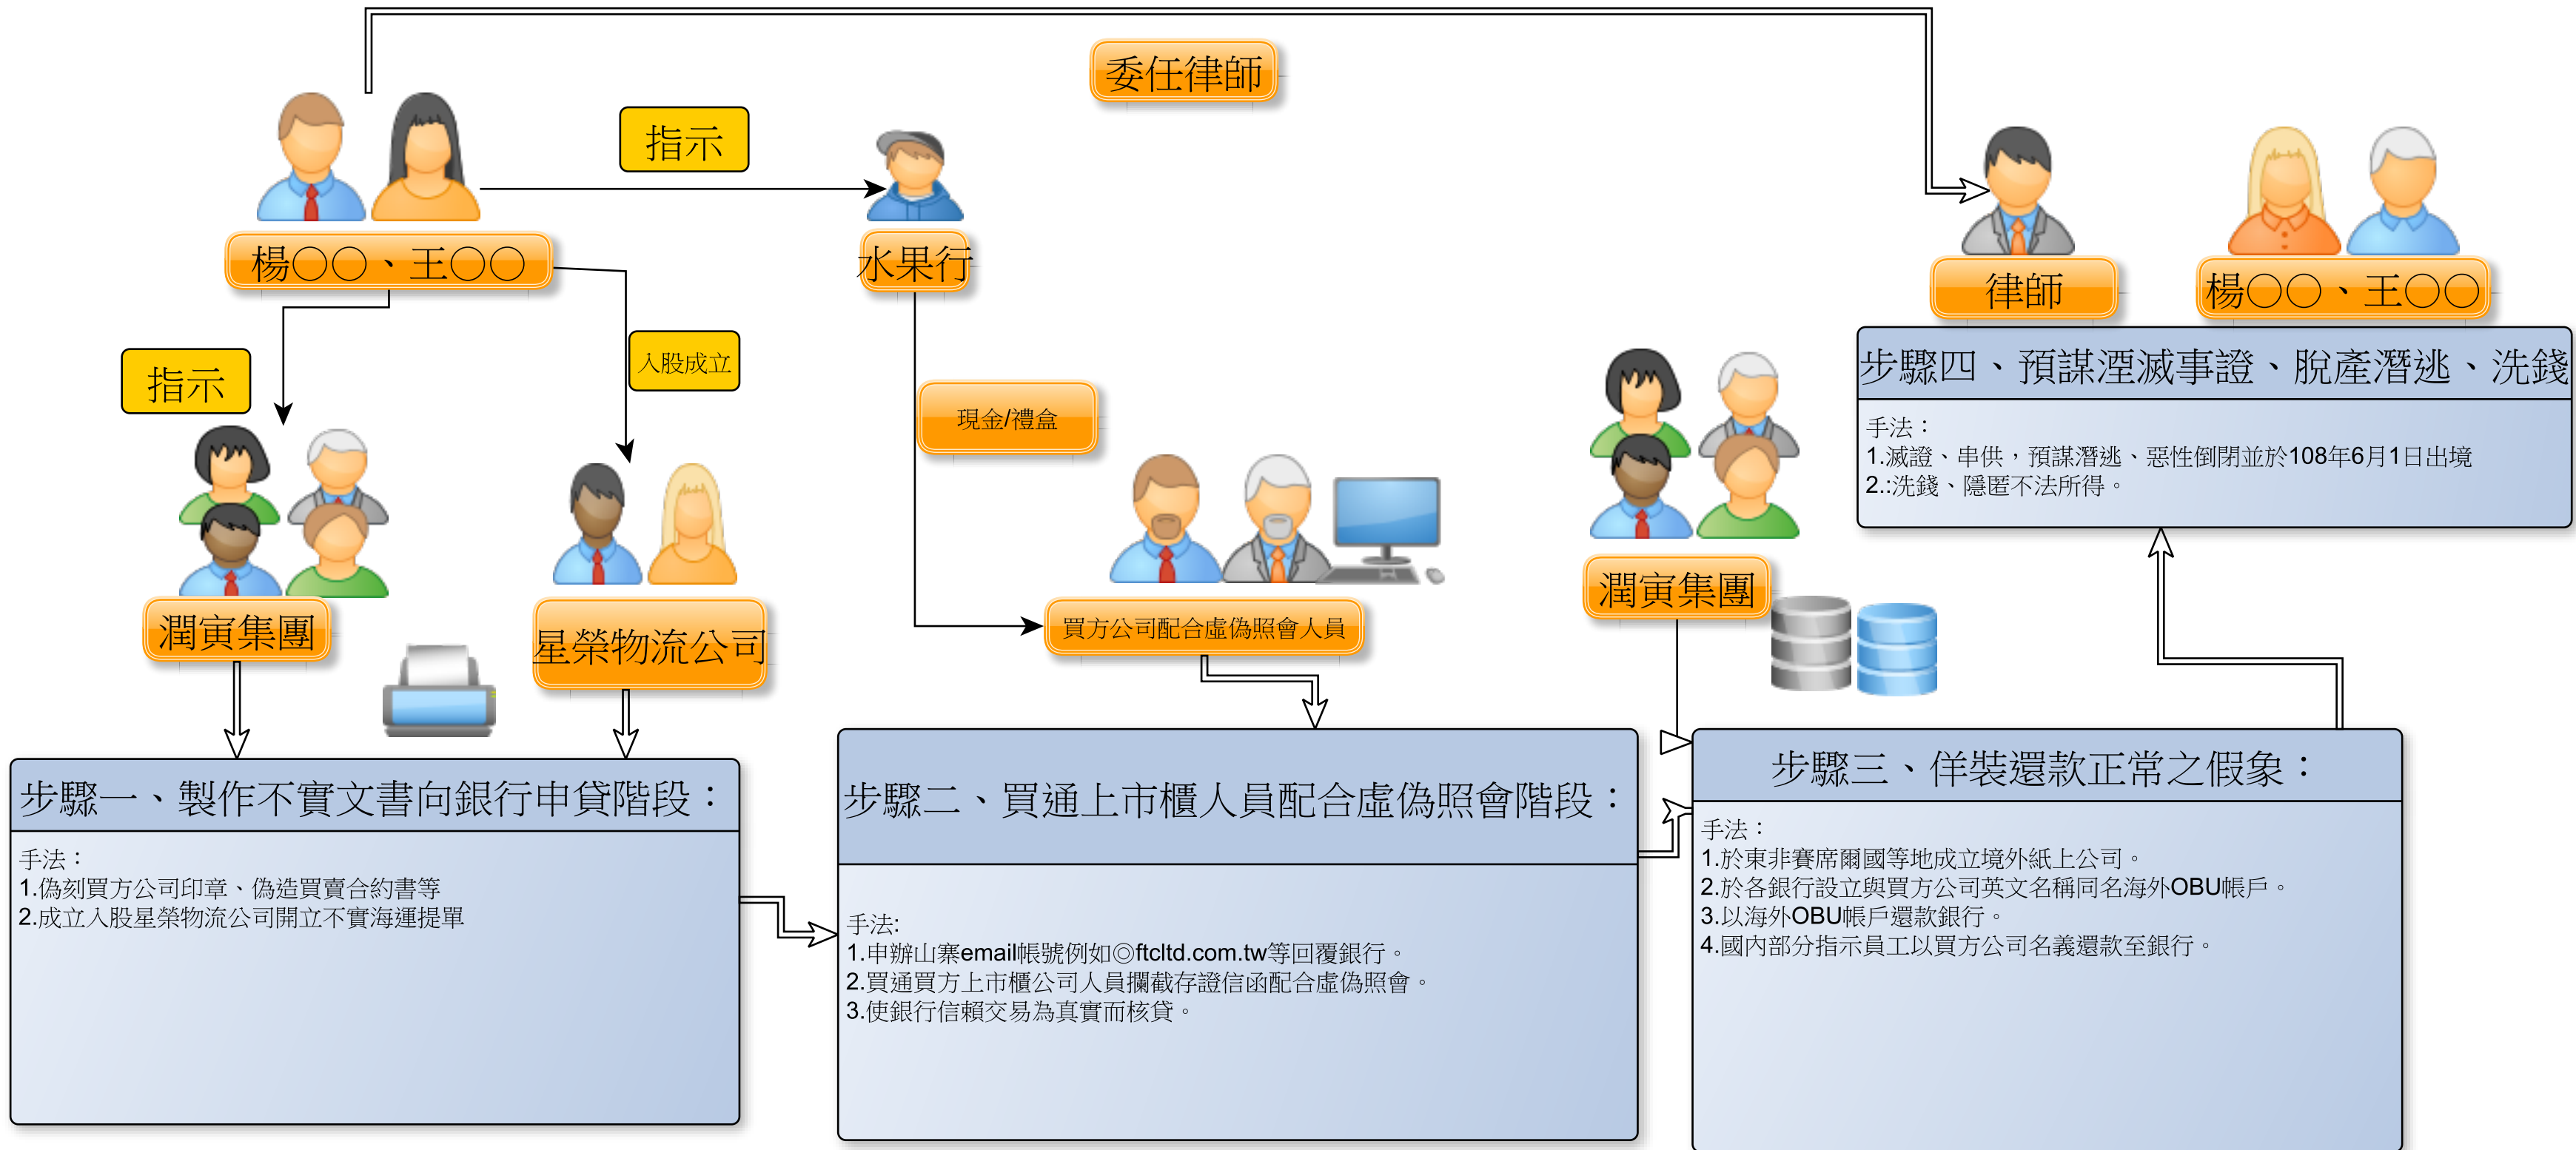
委任律師

指示

楊〇〇、王〇〇

水果行

律師

楊〇〇、王〇〇

指示

入股成立

現金/禮盒

步驟四、預謀湮滅事證、脫產潛逃、洗錢

手法：
1.滅證、串供，預謀潛逃、惡性倒閉並於108年6月1日出境
2.:洗錢、隱匿不法所得。

潤寅集團

星榮物流公司

買方公司配合虛偽照會人員

潤寅集團

步驟一、製作不實文書向銀行申貸階段：

手法：
1.偽刻買方公司印章、偽造買賣合約書等
2.成立入股星榮物流公司開立不實海運提單

步驟二、買通上市櫃人員配合虛偽照會階段：

手法:
1.申辦山寨email帳號例如◎ftcltd.com.tw等回覆銀行。
2.買通買方上市櫃公司人員攔截存證信函配合虛偽照會。
3.使銀行信賴交易為真實而核貸。

步驟三、佯裝還款正常之假象：

手法：
1.於東非賽席爾國等地成立境外紙上公司。
2.於各銀行設立與買方公司英文名稱同名海外OBU帳戶。
3.以海外OBU帳戶還款銀行。
4.國內部分指示員工以買方公司名義還款至銀行。